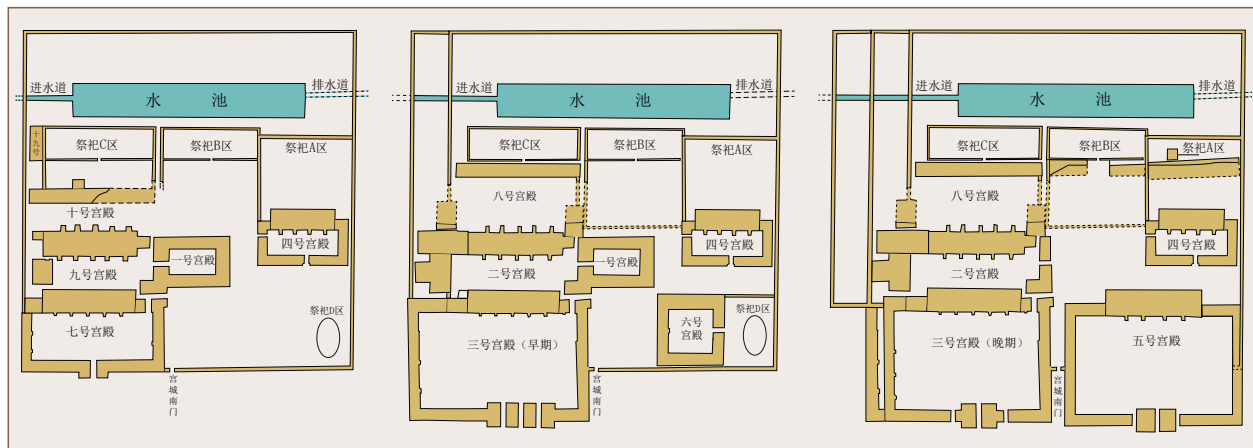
进水道
水 池
排水道
十九号
祭祀C区
祭祀B区
祭祀A区
十号宫殿
四号宫殿
九号宫殿
一号宫殿
七号宫殿
祭祀D区
宫城南门

进水道
水 池
排水道
祭祀C区
祭祀B区
祭祀A区
八号宫殿
四号宫殿
二号宫殿
一号宫殿
三号宫殿（早期）
六号宫殿
祭祀D区
宫城南门

进水道
水 池
排水道
祭祀C区
祭祀B区
祭祀A区
八号宫殿
四号宫殿
二号宫殿
三号宫殿（晚期）
五号宫殿
宫城南门